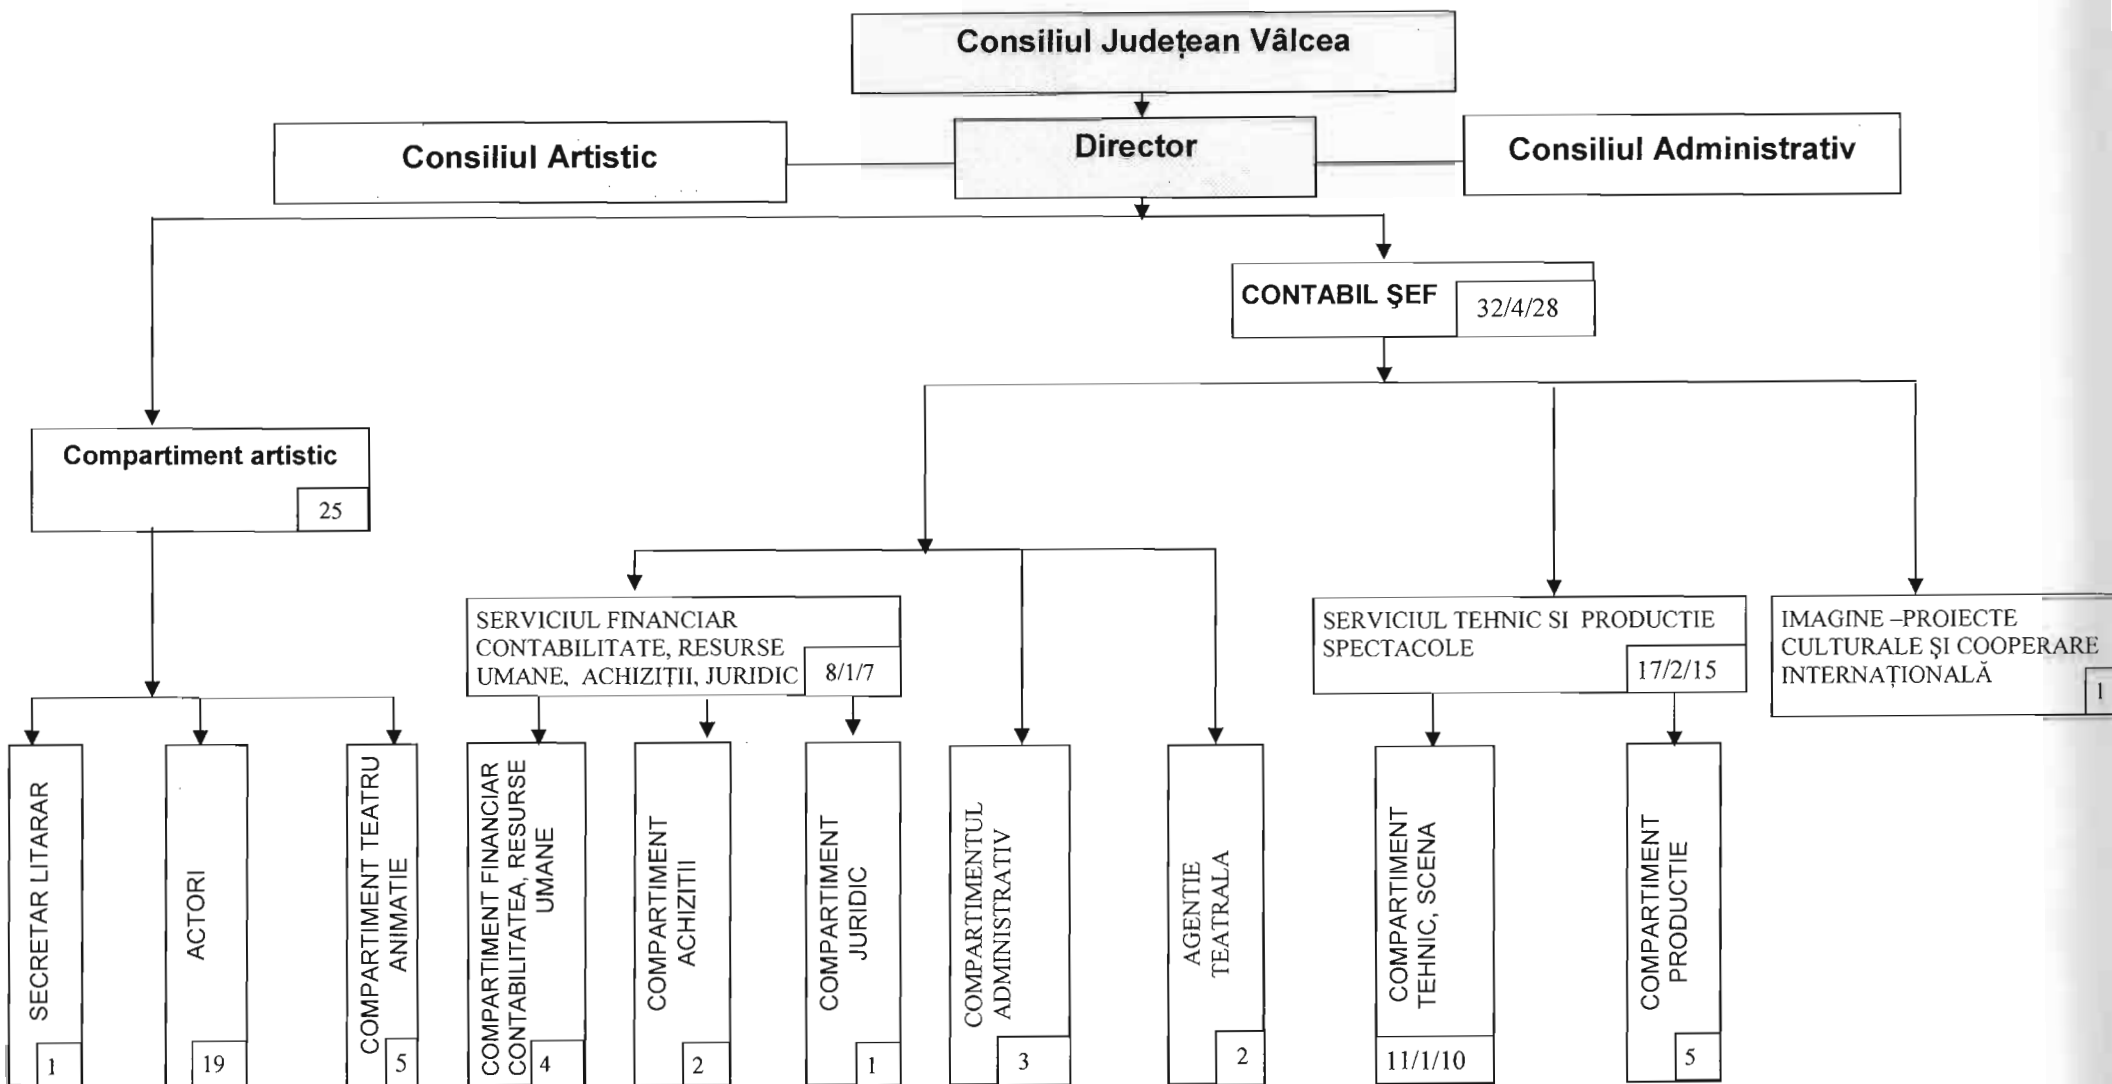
Consiliul Județean Vâlcea

Consiliul Artistic

Director

Consiliul Administrativ

CONTABIL ŞEF 32/4/28

Compartiment artistic 25

SERVICIUL FINANCIAR CONTABILITATE, RESURSE UMANE, ACHIZIȚII, JURIDIC 8/1/7

SERVICIUL TEHNIC SI PRODUCTIE SPECTACOLE 17/2/15

IMAGINE –PROIECTE CULTURALE ŞI COOPERARE INTERNAȚIONALĂ 1

SECRETAR LITARAR 1

ACTORI 19

COMPARTIMENT TEATRU ANIMATIE 5

COMPARTIMENT FINANCIAR CONTABILITATEA, RESURSE UMANE 4

COMPARTIMENT ACHIZITII 2

COMPARTIMENT JURIDIC 1

COMPARTIMENTUL ADMINISTRATIV 3

AGENTIE TEATRALA 2

COMPARTIMENT TEHNIC, SCENA 11/1/10

COMPARTIMENT PRODUCTIE 5